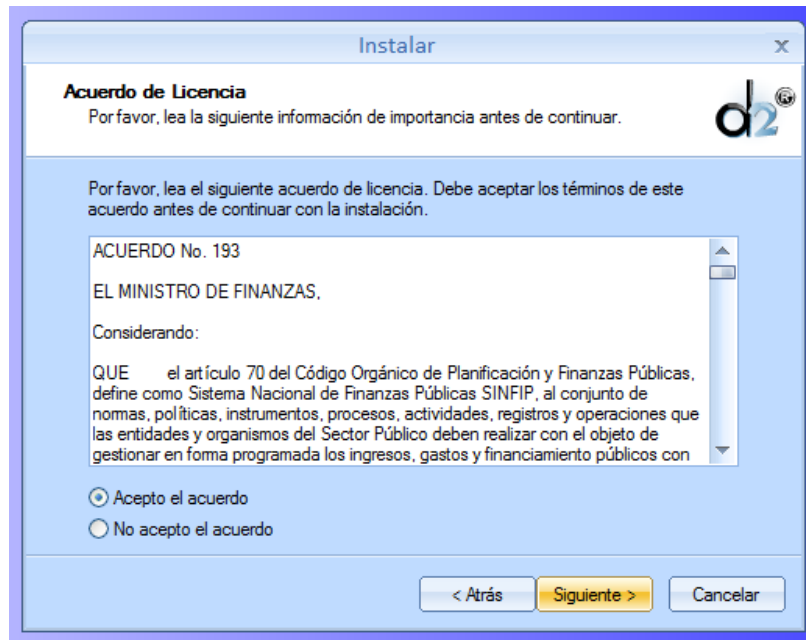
Instalar

x

Acuerdo de Licencia

Por favor, lea la siguiente información de importancia antes de continuar.

d2

Por favor, lea el siguiente acuerdo de licencia. Debe aceptar los términos de este acuerdo antes de continuar con la instalación.

ACUERDO No. 193

EL MINISTRO DE FINANZAS,

Considerando:

QUE el artículo 70 del Código Orgánico de Planificación y Finanzas Públicas, define como Sistema Nacional de Finanzas Públicas SINFIP, al conjunto de normas, políticas, instrumentos, procesos, actividades, registros y operaciones que las entidades y organismos del Sector Público deben realizar con el objeto de gestionar en forma programada los ingresos, gastos y financiamiento públicos con

Acepto el acuerdo

No acepto el acuerdo

< Atrás

Siguiente >

Cancelar